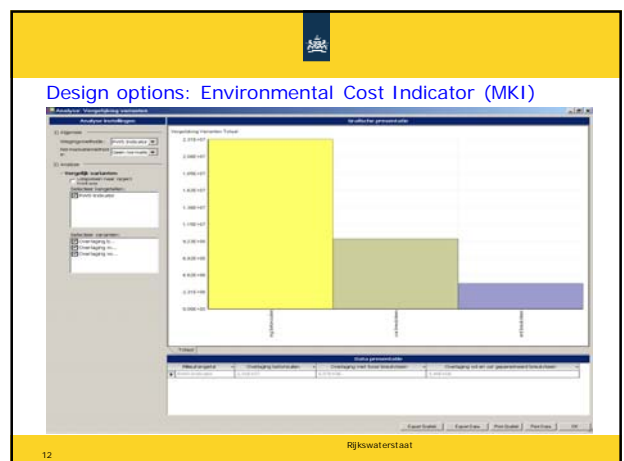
Design options: Environmental Cost Indicator (MKI)

Analyse: Vergelijking varianten

Analyse Instellingen

Grafische presentatie

Vergelijking Varianten Totaal

1) Algemeen

2) Analyse

Vergelijk varianten

Selecteer kengetallen:

MKI indicator

Selecteer varianten:

Overlaging b...

Overlaging m...

Overlaging so...

2.37E+07
2.06E+07
1.85E+07
1.63E+07
1.38E+07
1.11E+07
9.22E+06
6.92E+06
4.62E+06
2.31E+06
0.00E+00

Totaal

Data presentatie

Overlaging betonkuiten

Overlaging met fosse bouwlossen

Overlaging tot en uit gepasseerd bouwlossen

Export Grafiek

Export Data

Print Grafiek

Print Data

OK

Rijkswaterstaat

12